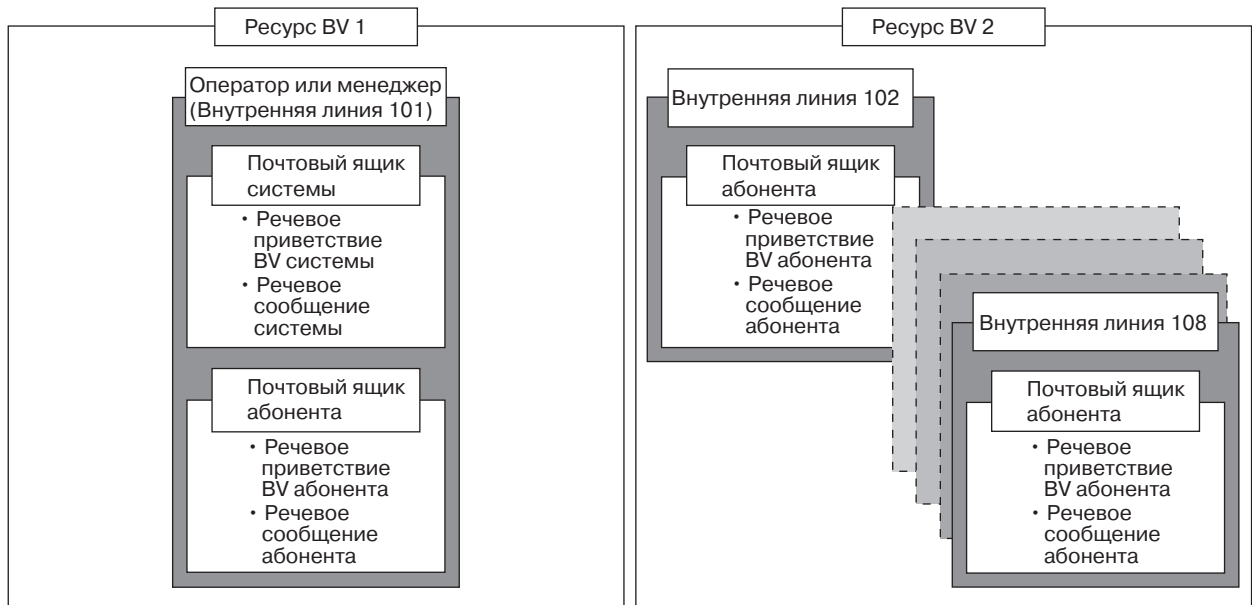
Ресурс BV 1

Оператор или менеджер (Внутренняя линия 101)

Почтовый ящик системы

• Речевое приветствие BV системы
• Речевое сообщение системы

Почтовый ящик абонента

• Речевое приветствие BV абонента
• Речевое сообщение абонента

Ресурс BV 2

Внутренняя линия 102

Почтовый ящик абонента

• Речевое приветствие BV абонента
• Речевое сообщение абонента

Внутренняя линия 108

Почтовый ящик абонента

• Речевое приветствие BV абонента
• Речевое сообщение абонента